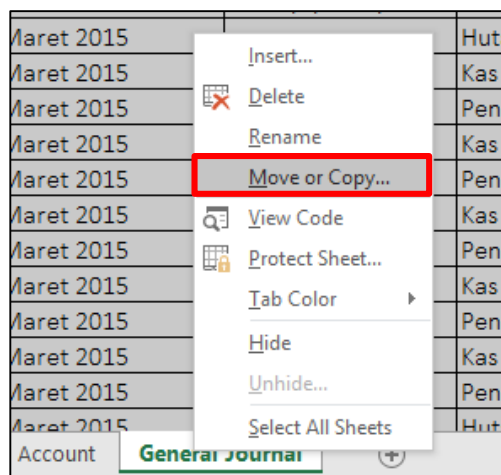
Maret 2015 | Hut
Maret 2015 | Kas
Maret 2015 | Pen
Maret 2015 | Kas
Maret 2015 | Pen
Maret 2015 | Kas
Maret 2015 | Pen
Maret 2015 | Kas
Maret 2015 | Pen
Maret 2015 | Kas
Maret 2015 | Pen
Maret 2015 | Hut

Insert...
Delete
Rename
Move or Copy...
View Code
Protect Sheet...
Tab Color
Hide
Unhide...
Select All Sheets

Account
General Journal